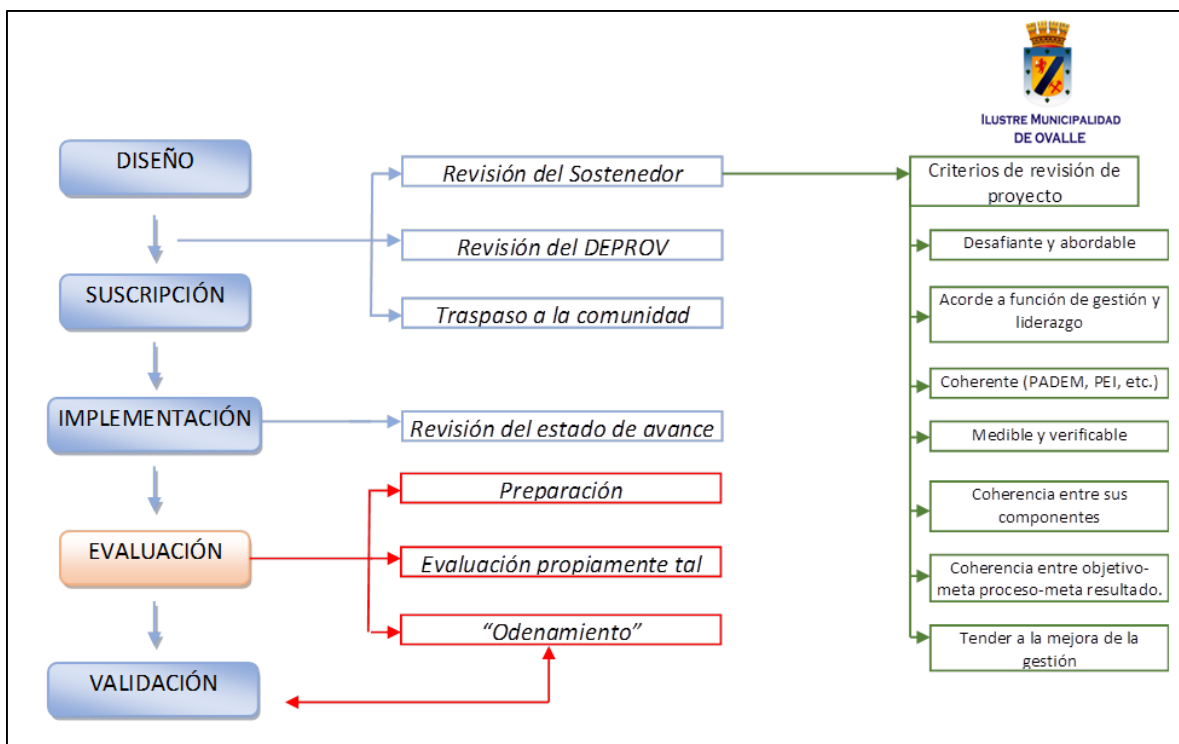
ILUSTRE MUNICIPALIDAD DE OVALLE

DISEÑO

SUSCRIPCIÓN

IMPLEMENTACIÓN

EVALUACIÓN

VALIDACIÓN

Revisión del Sostenedor

Revisión del DEPROV

Traspaso a la comunidad

Revisión del estado de avance

Preparación

Evaluación propiamente tal

“Odenamiento”

Criterios de revisión de proyecto

Desafiante y abordable

Acorde a función de gestión y liderazgo

Coherente (PADEM, PEI, etc.)

Medible y verificable

Coherencia entre sus componentes

Coherencia entre objetivo-meta proceso-meta resultado.

Tender a la mejora de la gestión